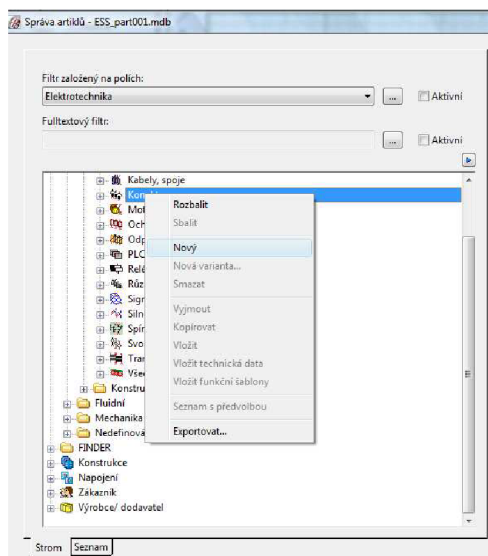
Správa artiklů - ESS_part001.mdb

Filtr založený na polích:

Elektrotechnika

...

Aktivní

Fulltextový filtr:

...

Aktivní

Kabely, spoje

Kon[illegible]

Mot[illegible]

Och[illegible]

Odp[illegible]

PLC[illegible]

Relé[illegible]

Růz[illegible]

Sign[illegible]

Siln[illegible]

Spín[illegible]

Svo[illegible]

Tran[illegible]

Všec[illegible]

Konstru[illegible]

Fluidní

Mechanika

Nedefinová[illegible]

FINDER

Konstrukce

Napojení

Zákazník

Výrobce/ dodavatel

Rozbalit

Sbalit

Nový

Nová varianta...

Smazat

Vyjmout

Kopírovat

Vložit

Vložit technická data

Vložit funkční šablony

Seznam s předvolbou

Exportovat...

Strom

Seznam